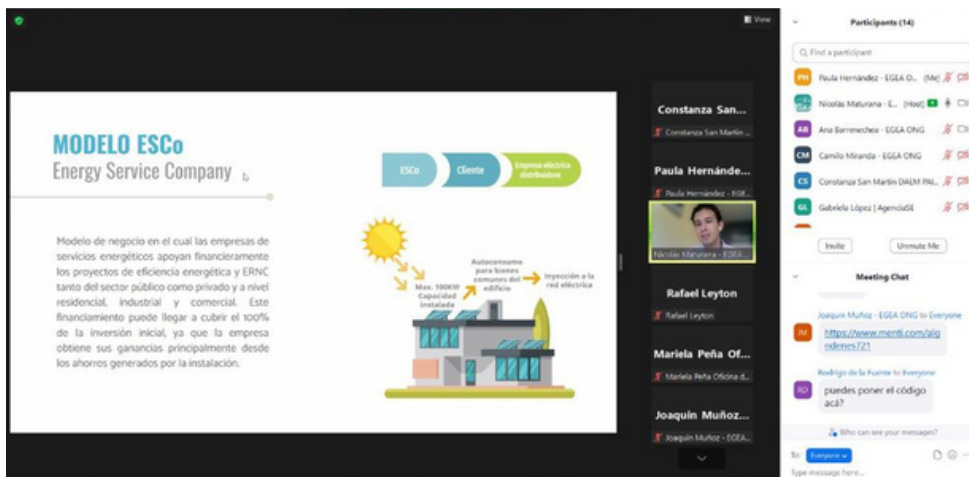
View

MODELO ESCo
Energy Service Company

Modelo de negocio en el cual las empresas de servicios energéticos apoyan financieramente los proyectos de eficiencia energética y ERNC tanto del sector público como privado y a nivel residencial, industrial y comercial. Este financiamiento puede llegar a cubrir el 100% de la inversión inicial, ya que la empresa obtiene sus ganancias principalmente desde los ahorros generados por la instalación.

ESCo
Cliente
Empresa eléctrica distribuidora

Max. 100KW Capacidad instalada
Autoconsumo para bienes comunes del edificio
Inyección a la red eléctrica

Constanza San...
Constanza San Martín ...
Paula Hernánde...
Paula Hernández - EGE...
Nicolás Maturana - EGEA...
Rafael Leyton
Rafael Leyton
Mariela Peña Of...
Mariela Peña Oficina d...
Joaquín Muñoz...
Joaquín Muñoz - EGEA...

Participants (14)
Find a participant
PH Paula Hernández - EGEA O... (Me)
NM Nicolás Maturana - E... (Host)
AB Ana Barrenechea - EGEA ONG
CM Camilo Miranda - EGEA ONG
CS Constanza San Martín DAEM PAL...
GL Gabriela López | AgenciaSE
Invite
Unmute Me

Meeting Chat
Joaquín Muñoz - EGEA ONG to Everyone
JM https://www.menti.com/algndenes721
Rodrigo de la Fuente to Everyone
RD puedes poner el código acá?
Who can see your messages?
To: Everyone
Type message here...